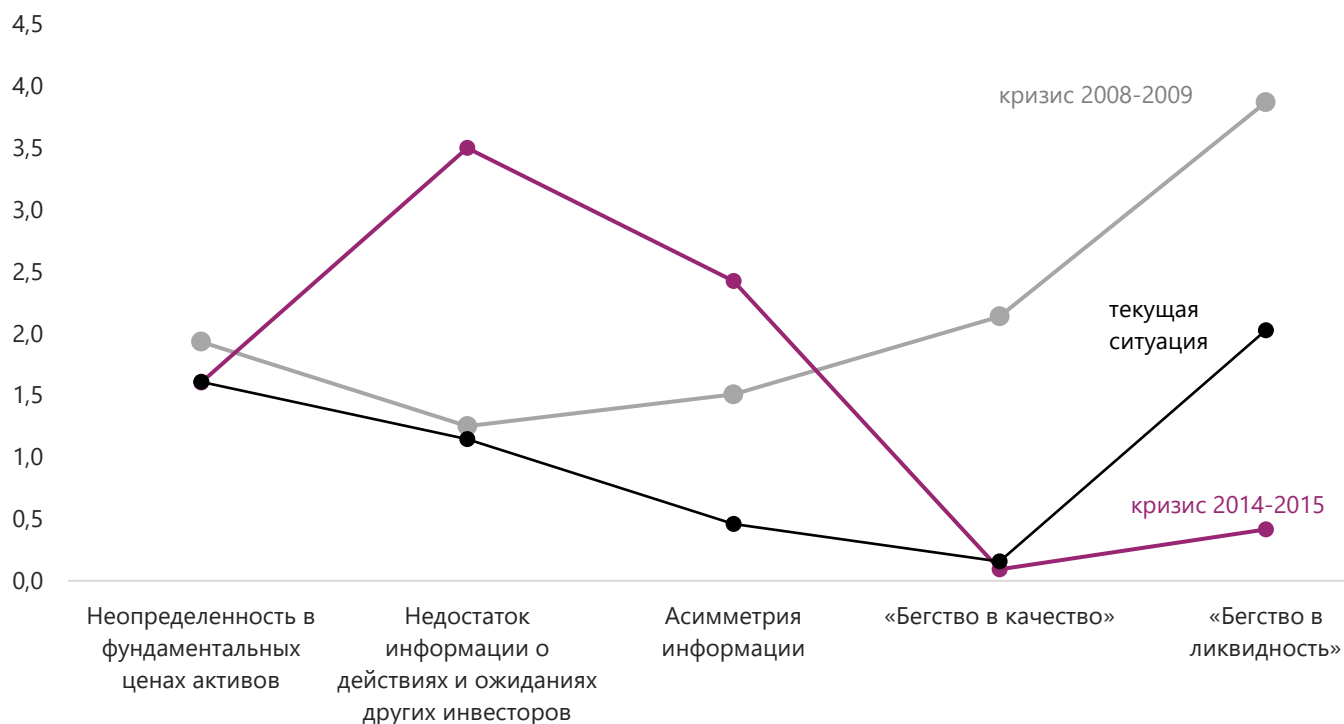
4,5
4,0
3,5
3,0
2,5
2,0
1,5
1,0
0,5
0,0

кризис 2008-2009
текущая ситуация
кризис 2014-2015

Неопределенность в фундаментальных ценах активов
Недостаток информации о действиях и ожиданиях других инвесторов
Асимметрия информации
«Бегство в качество»
«Бегство в ликвидность»